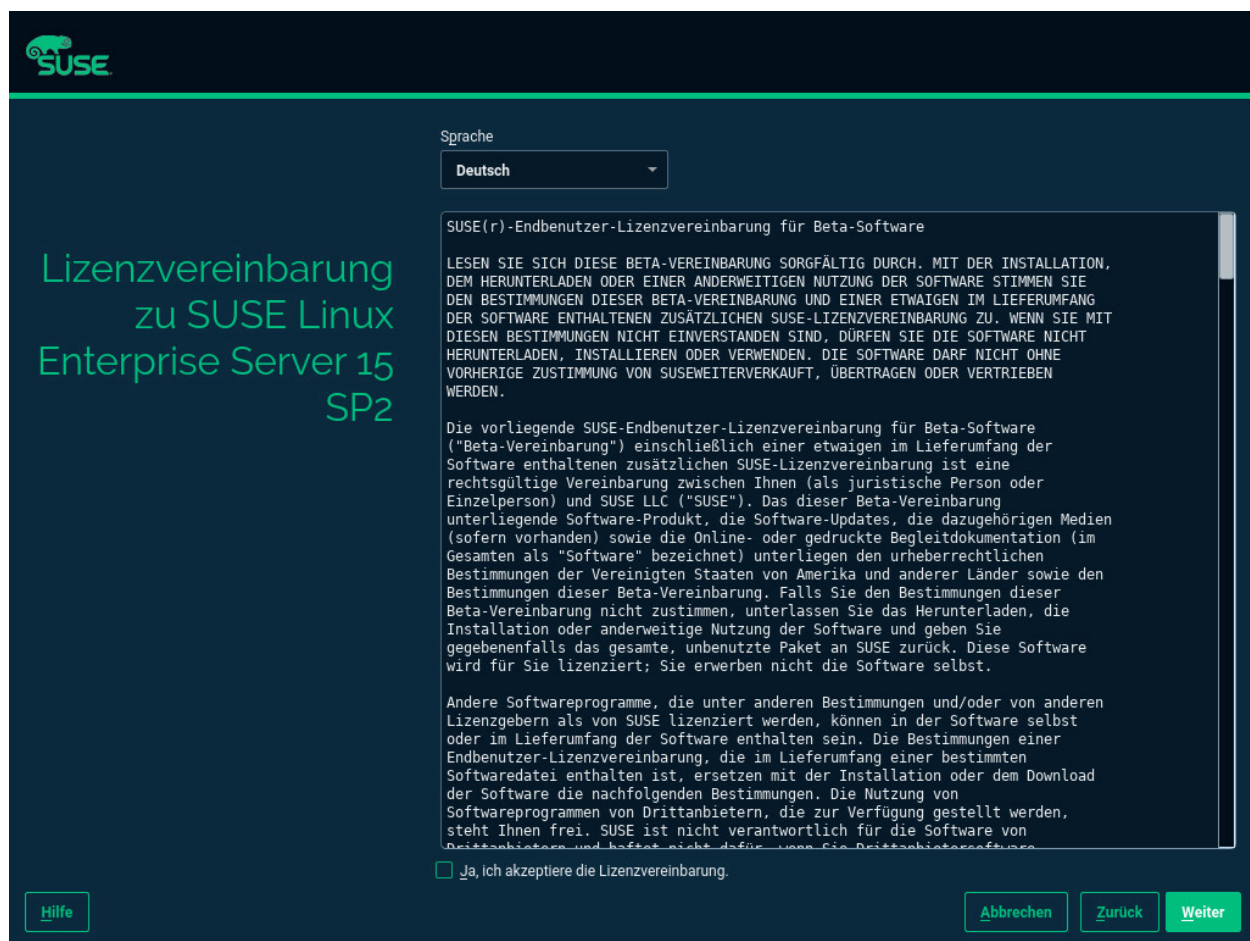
SUSE

Lizenzvereinbarung zu SUSE Linux Enterprise Server 15 SP2

Sprache

Deutsch

SUSE(r)-Endbenutzer-Lizenzvereinbarung für Beta-Software

LESEN SIE SICH DIESE BETA-VEREINBARUNG SORGFÄLTIG DURCH. MIT DER INSTALLATION, DEM HERUNTERLADEN ODER EINER ANDERWEITIGEN NUTZUNG DER SOFTWARE STIMMEN SIE DEN BESTIMMUNGEN DIESER BETA-VEREINBARUNG UND EINER ETWAIGEN IM LIEFERUMFANG DER SOFTWARE ENTHALTENEN ZUSÄTZLICHEN SUSE-LIZENZVEREINBARUNG ZU. WENN SIE MIT DIESEN BESTIMMUNGEN NICHT EINVERSTANDEN SIND, DÜRFEN SIE DIE SOFTWARE NICHT HERUNTERLADEN, INSTALLIEREN ODER VERWENDEN. DIE SOFTWARE DARF NICHT OHNE VORHERIGE ZUSTIMMUNG VON SUSEWEITERVERKAUFT, ÜBERTRAGEN ODER VERTRIEBEN WERDEN.

Die vorliegende SUSE-Endbenutzer-Lizenzvereinbarung für Beta-Software ("Beta-Vereinbarung") einschließlich einer etwaigen im Lieferumfang der Software enthaltenen zusätzlichen SUSE-Lizenzvereinbarung ist eine rechtsgültige Vereinbarung zwischen Ihnen (als juristische Person oder Einzelperson) und SUSE LLC ("SUSE"). Das dieser Beta-Vereinbarung unterliegende Software-Produkt, die Software-Updates, die dazugehörigen Medien (sofern vorhanden) sowie die Online- oder gedruckte Begleitdokumentation (im Gesamten als "Software" bezeichnet) unterliegen den urheberrechtlichen Bestimmungen der Vereinigten Staaten von Amerika und anderer Länder sowie den Bestimmungen dieser Beta-Vereinbarung. Falls Sie den Bestimmungen dieser Beta-Vereinbarung nicht zustimmen, unterlassen Sie das Herunterladen, die Installation oder anderweitige Nutzung der Software und geben Sie gegebenenfalls das gesamte, unbenutzte Paket an SUSE zurück. Diese Software wird für Sie lizenziert; Sie erwerben nicht die Software selbst.

Andere Softwareprogramme, die unter anderen Bestimmungen und/oder von anderen Lizenzgebern als von SUSE lizenziert werden, können in der Software selbst oder im Lieferumfang der Software enthalten sein. Die Bestimmungen einer Endbenutzer-Lizenzvereinbarung, die im Lieferumfang einer bestimmten Softwaredatei enthalten ist, ersetzen mit der Installation oder dem Download der Software die nachfolgenden Bestimmungen. Die Nutzung von Softwareprogrammen von Drittanbietern, die zur Verfügung gestellt werden, steht Ihnen frei. SUSE ist nicht verantwortlich für die Software von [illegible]

Ja, ich akzeptiere die Lizenzvereinbarung.

Hilfe

Abbrechen

Zurück

Weiter